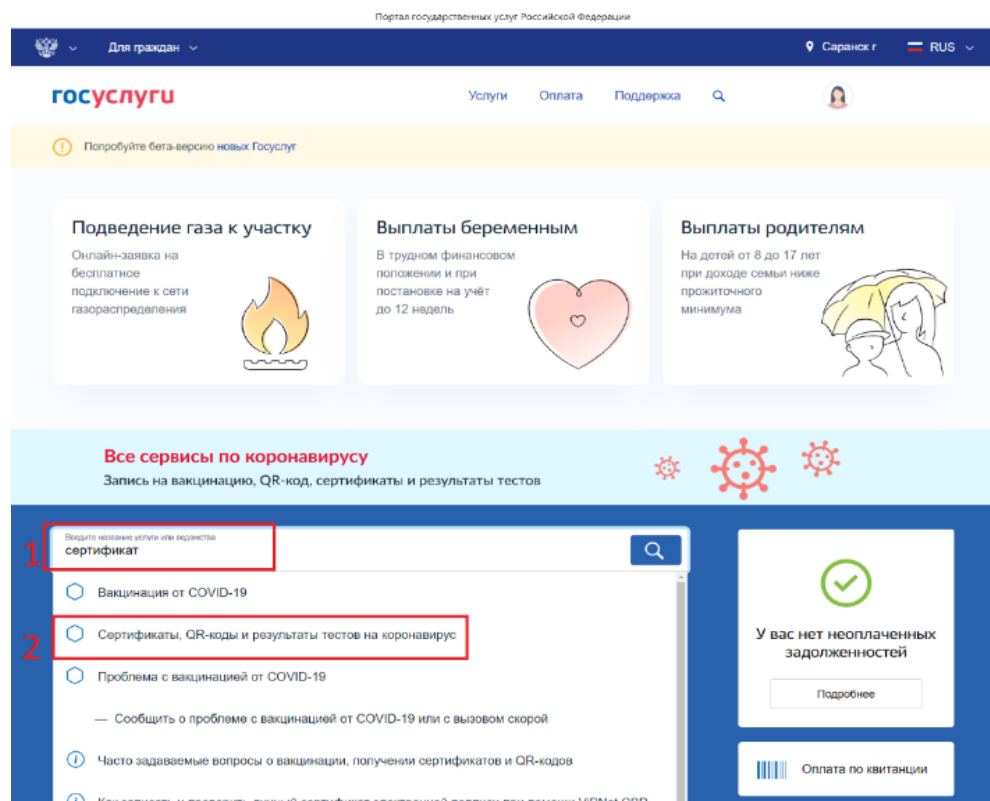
Портал государственных услуг Российской Федерации

Для граждан

Саранск г

RUS

госуслуги

Услуги Оплата Поддержка

Попробуйте бета-версию новых Госуслуг

Подведение газа к участку
Онлайн-заявка на бесплатное подключение к сети газораспределения

Выплаты беременным
В трудном финансовом положении и при постановке на учёт до 12 недель

Выплаты родителям
На детей от 8 до 17 лет при доходе семьи ниже прожиточного минимума

Все сервисы по коронавирусу
Запись на вакцинацию, QR-код, сертификаты и результаты тестов

1

Введите название услуги или ведомства
сертификат

Вакцинация от COVID-19

2

Сертификаты, QR-коды и результаты тестов на коронавирус

Проблема с вакцинацией от COVID-19

— Сообщить о проблеме с вакцинацией от COVID-19 или с вызовом скорой

Часто задаваемые вопросы о вакцинации, получении сертификатов и QR-кодов

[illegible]

У вас нет неоплаченных задолженностей

Подробнее

Оплата по квитанции